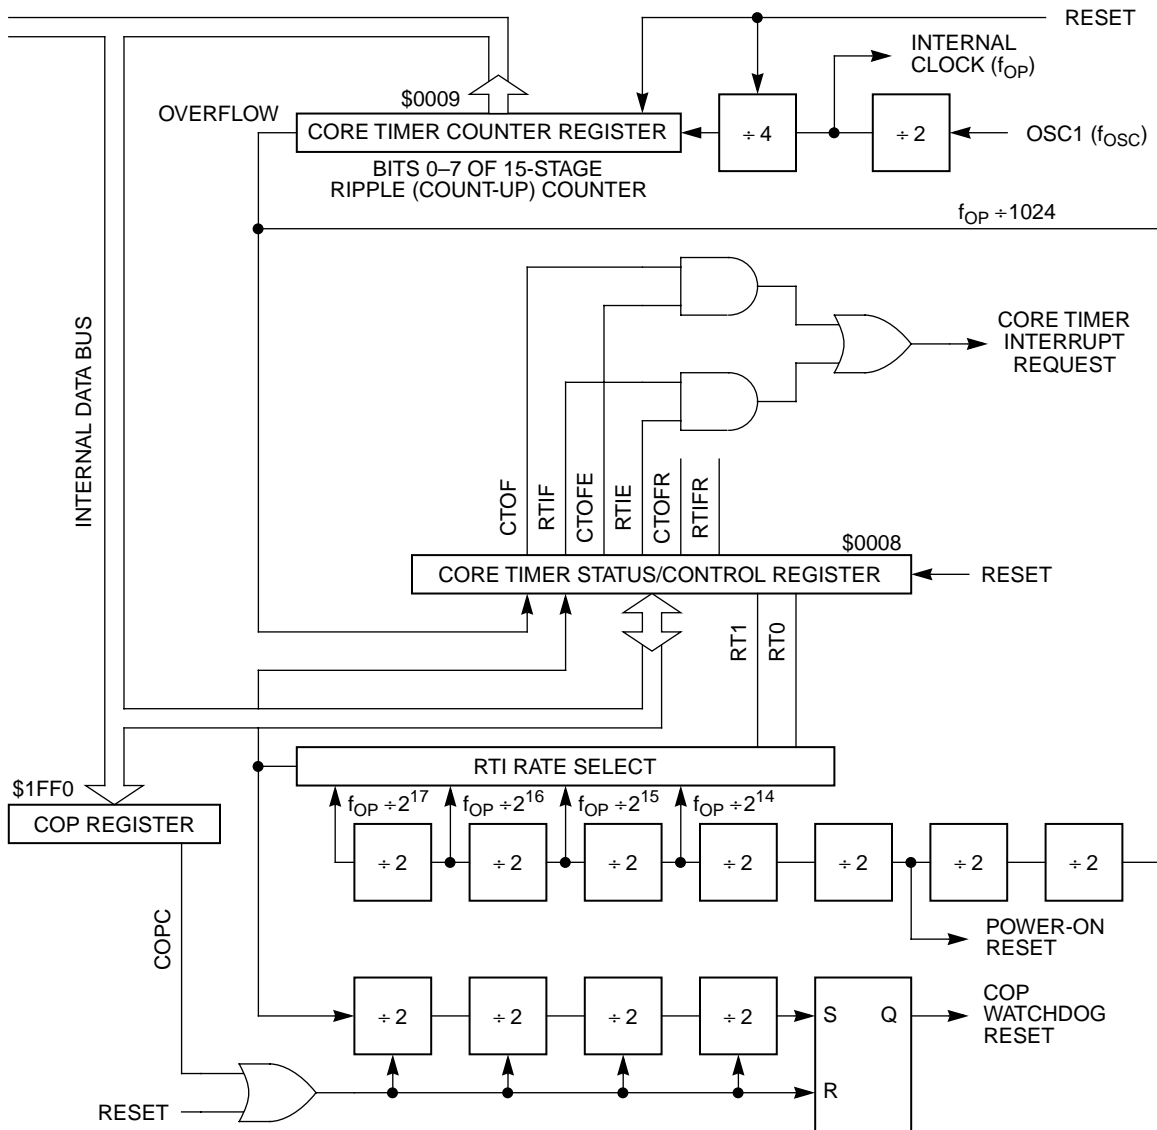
RESET

INTERNAL CLOCK ($f_{OP}$)

$0009

OVERFLOW

CORE TIMER COUNTER REGISTER

÷ 4

÷ 2

OSC1 ($f_{OSC}$)

BITS 0–7 OF 15-STAGE RIPPLE (COUNT-UP) COUNTER

$f_{OP} \div 1024$

INTERNAL DATA BUS

CORE TIMER INTERRUPT REQUEST

CTOF

RTIF

CTOFE

RTIE

CTOFR

RTIFR

$0008

CORE TIMER STATUS/CONTROL REGISTER

RESET

RT1

RT0

RTI RATE SELECT

$1FF0

COP REGISTER

$f_{OP} \div 2^{17}$

$f_{OP} \div 2^{16}$

$f_{OP} \div 2^{15}$

$f_{OP} \div 2^{14}$

÷ 2

÷ 2

÷ 2

÷ 2

÷ 2

÷ 2

÷ 2

POWER-ON RESET

COPC

÷ 2

÷ 2

÷ 2

÷ 2

S

Q

R

COP WATCHDOG RESET

RESET